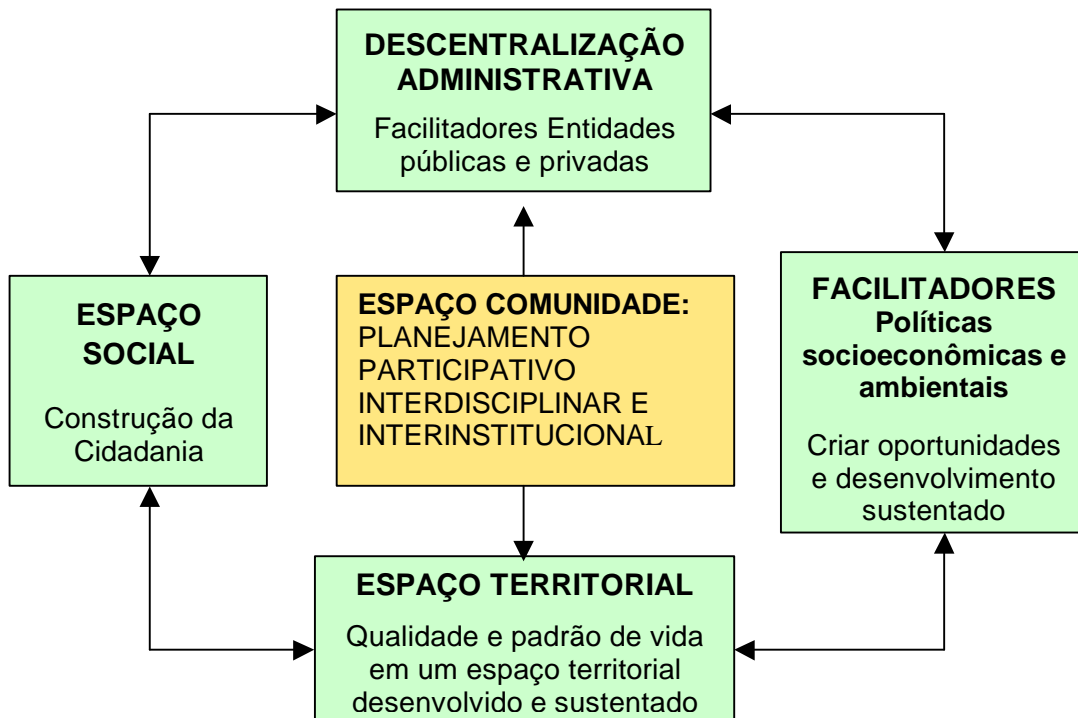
DESCENTRALIZAÇÃO ADMINISTRATIVA

Facilitadores Entidades públicas e privadas

ESPAÇO SOCIAL

Construção da Cidadania

ESPAÇO COMUNIDADE: PLANEJAMENTO PARTICIPATIVO INTERDISCIPLINAR E INTERINSTITUCIONAL

FACILITADORES
Políticas socioeconômicas e ambientais

Criar oportunidades e desenvolvimento sustentado

ESPAÇO TERRITORIAL

Qualidade e padrão de vida em um espaço territorial desenvolvido e sustentado